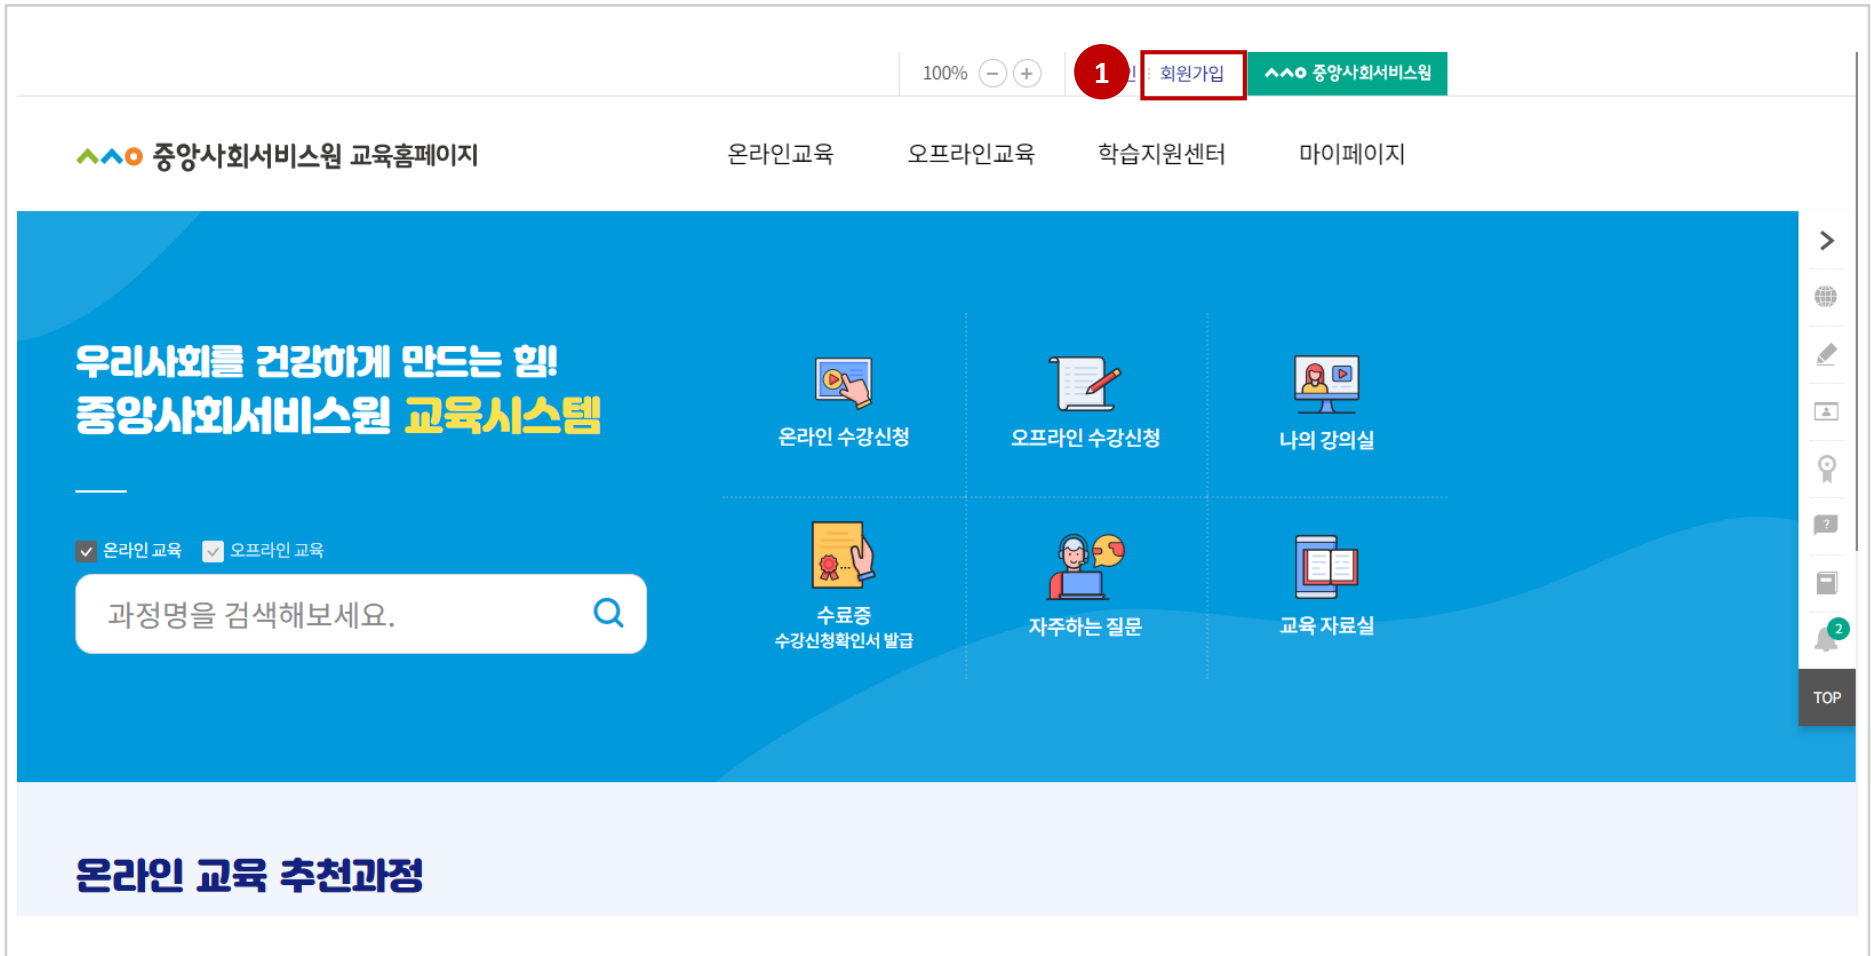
100%

1

회원가입

중앙사회서비스원

중앙사회서비스원 교육홈페이지

온라인교육

오프라인교육

학습지원센터

마이페이지

우리사회를 건강하게 만드는 힘!
중앙사회서비스원 교육시스템

온라인 교육 오프라인 교육

과정명을 검색해보세요.

온라인 수강신청

오프라인 수강신청

나의 강의실

수료증
수강신청확인서 발급

자주하는 질문

교육 자료실

2

TOP

온라인 교육 추천과정